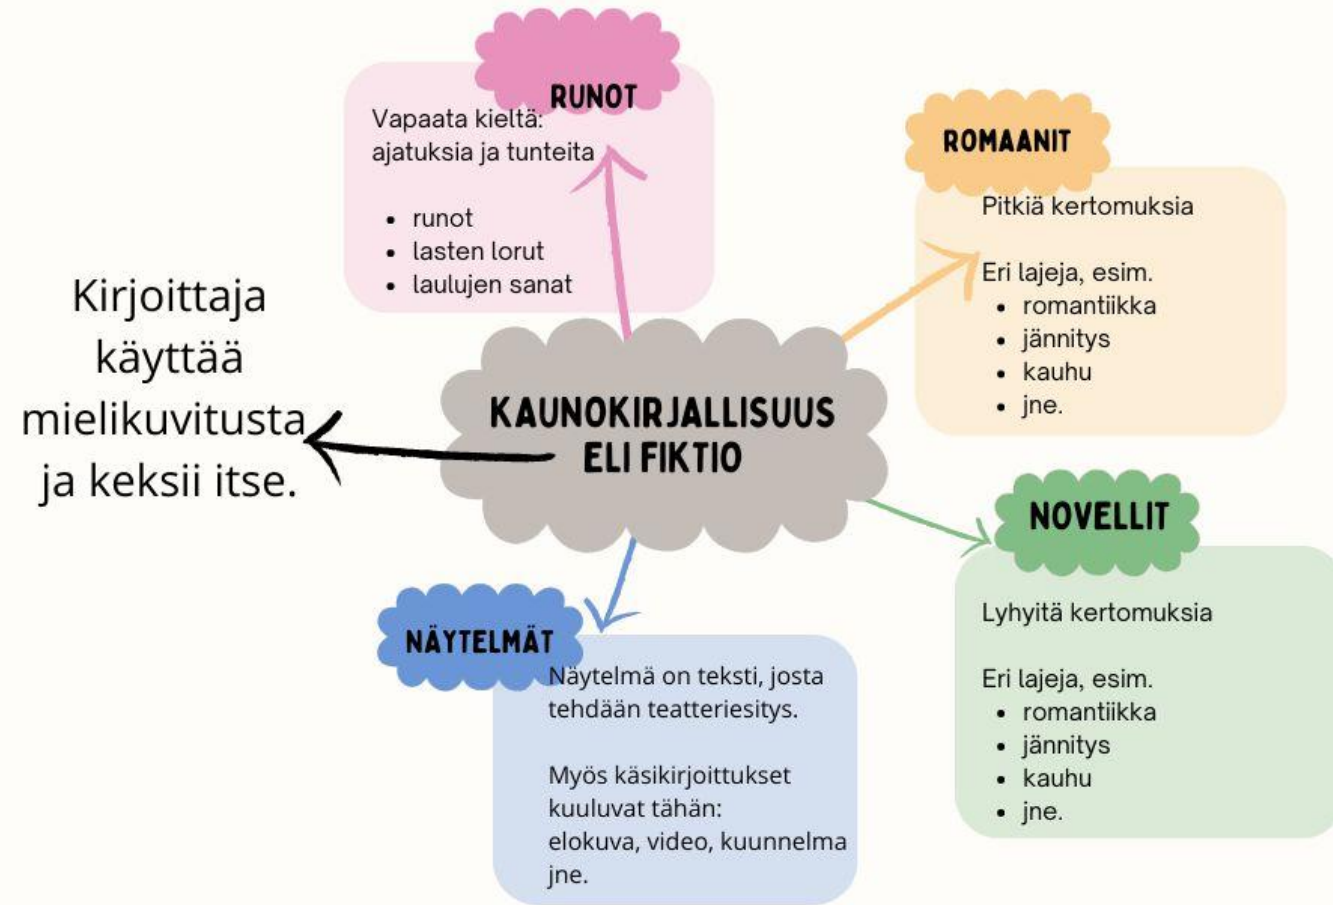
RUNOT

Vapaata kieltä: ajatuksia ja tunteita

- runot
- lasten lorut
- laulujen sanat

ROMAANIT

Pitkiä kertomuksia

Eri lajeja, esim.
- romantiikka
- jännitys
- kauhu
- jne.

Kirjoittaja käyttää mielikuvitusta ja keksii itse.

KAUNOKIRJALLISUUS ELI FIKTIO

NOVELLIT

Lyhyitä kertomuksia

Eri lajeja, esim.
- romantiikka
- jännitys
- kauhu
- jne.

NÄYTELMÄT

Näytelmä on teksti, josta tehdään teatteriesitys.

Myös käsikirjoittukset kuuluvat tähän: elokuva, video, kuunnelma jne.